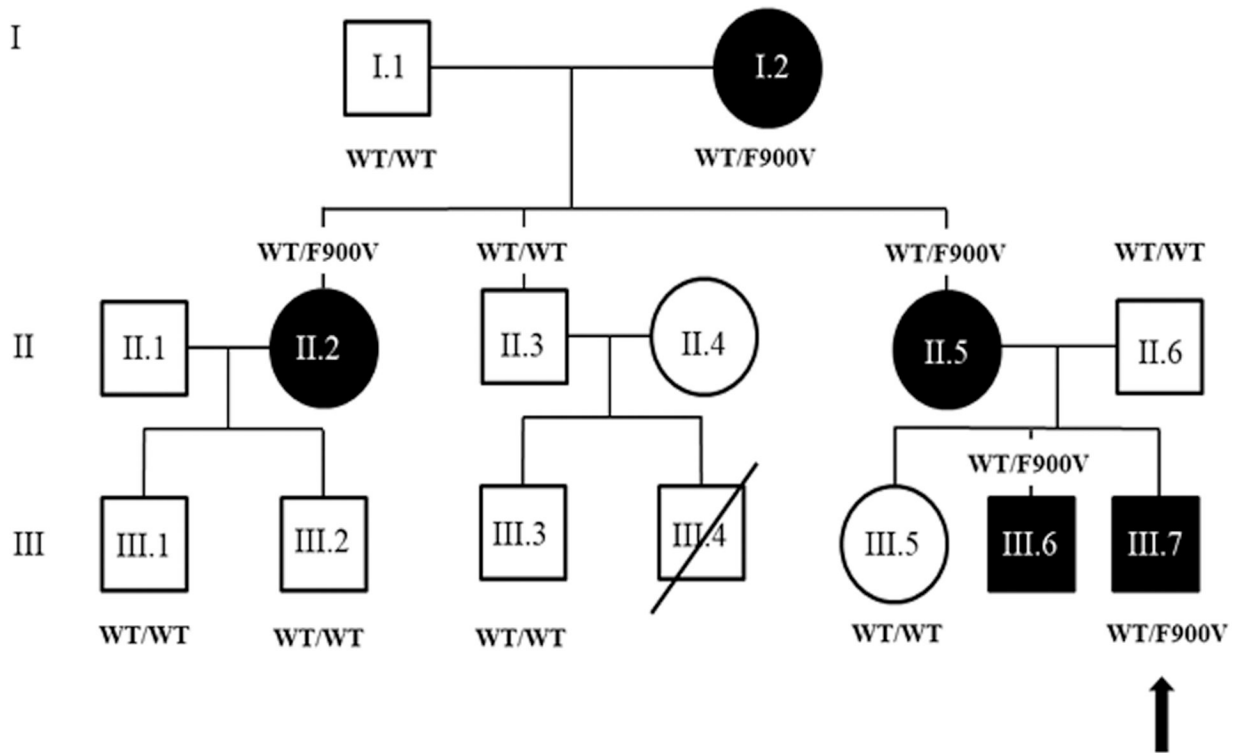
I

I.1

I.2

WT/WT

WT/F900V

WT/F900V

WT/WT

WT/F900V

WT/WT

II

II.1

II.2

II.3

II.4

II.5

II.6

WT/F900V

III

III.1

III.2

III.3

III.4

III.5

III.6

III.7

WT/WT

WT/WT

WT/WT

WT/WT

WT/F900V